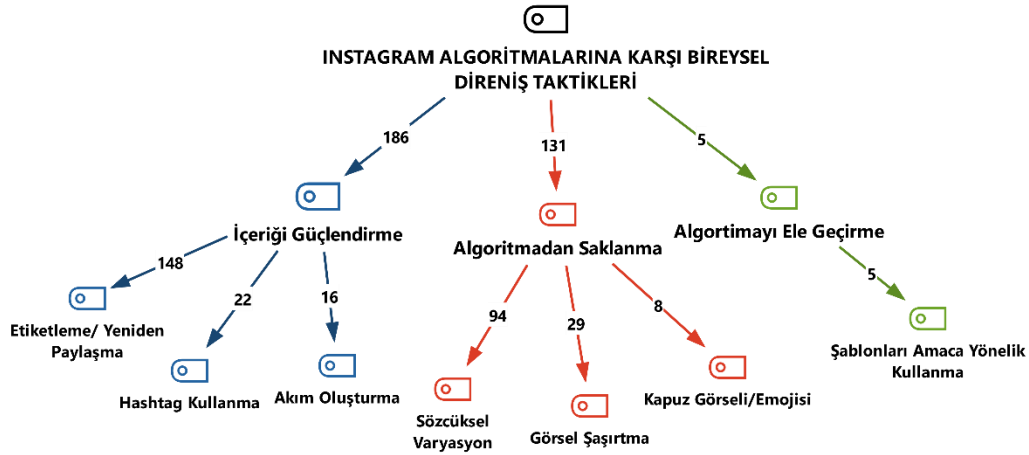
INSTAGRAM ALGORİTMALARINA KARŞI BİREYSEL DİRENİŞ TAKTİKLERİ

186

131

5

İçeriği Güçlendirme

Algoritmadan Saklanma

Algortimayı Ele Geçirme

148

22

16

94

29

8

5

Etiketleme/ Yeniden Paylaşma

Hashtag Kullanma

Akım Oluşturma

Sözcüksel Varyasyon

Görsel Şaşırtma

Kapuz Görseli/Emojisi

Şablonları Amaca Yönelik Kullanma